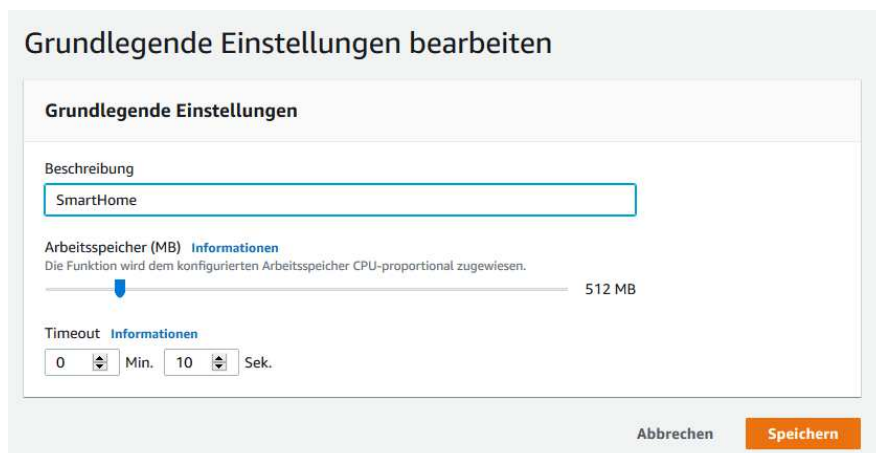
Grundlegende Einstellungen bearbeiten

Grundlegende Einstellungen

Beschreibung

SmartHome

Arbeitsspeicher (MB) Informationen

Die Funktion wird dem konfigurierten Arbeitsspeicher CPU-proportional zugewiesen.

512 MB

Timeout Informationen

0 Min. 10 Sek.

Abbrechen Speichern